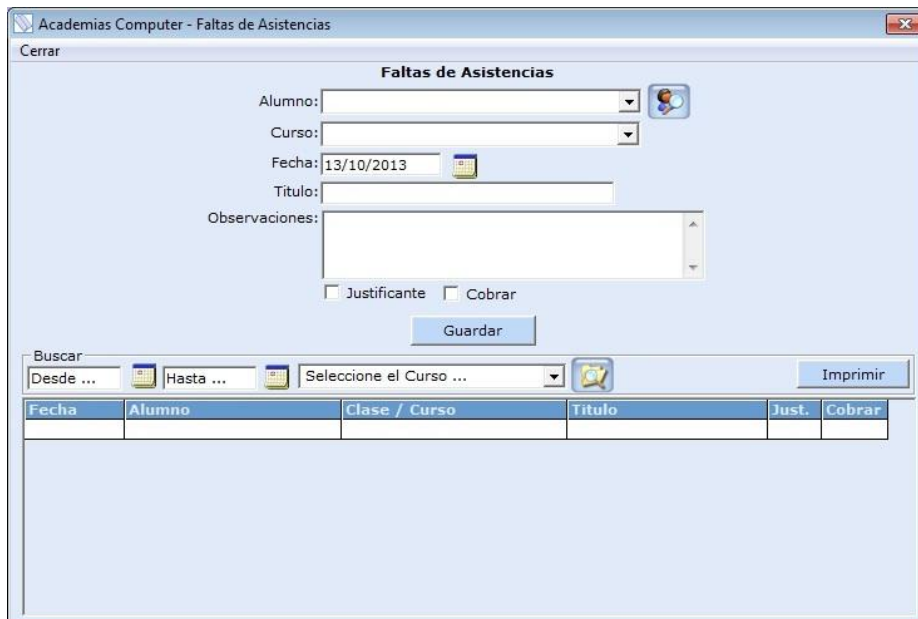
Academias Computer - Faltas de Asistencias

Cerrar

Faltas de Asistencias

Alumno:

Curso:

Fecha: 13/10/2013

Titulo:

Observaciones:

Justificante Cobrar

Guardar

Buscar

Desde ... Hasta ... Seleccione el Curso ...

Imprimir

| Fecha | Alumno | Clase / Curso | Titulo | Just. | Cobrar |
|---|---|---|---|---|---|
| | | | | | |